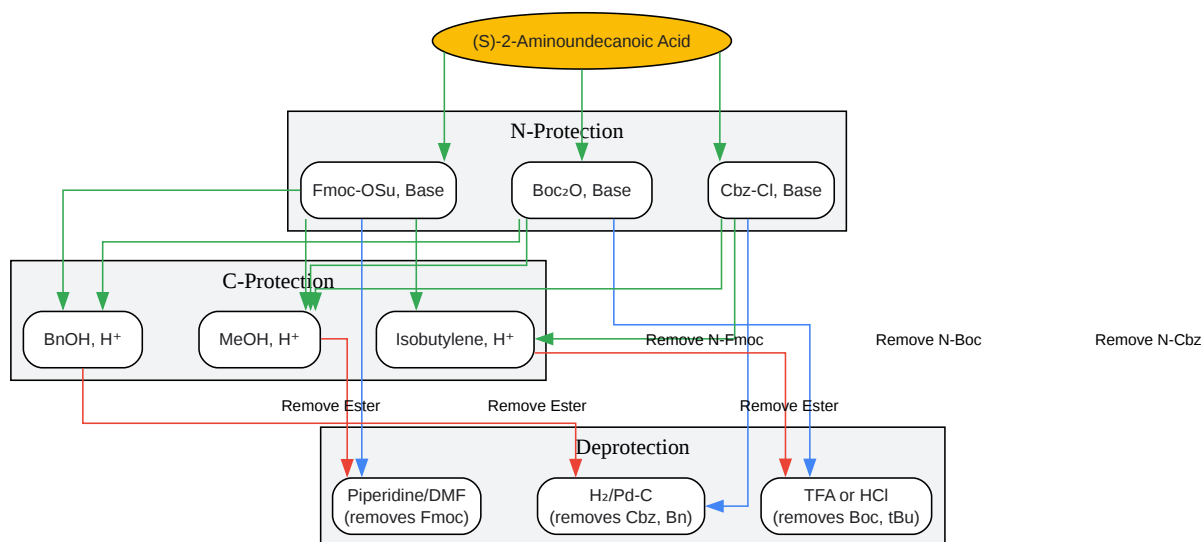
(S)-2-Aminoundecanoic Acid

N-Protection

Fmoc-OSu, Base

Boc₂O, Base

Cbz-Cl, Base

C-Protection

BnOH, H⁺

MeOH, H⁺

Isobutylene, H⁺

Remove N-Fmoc

Remove N-Boc

Remove N-Cbz

Remove Ester

Remove Ester

Remove Ester

Deprotection

Piperidine/DMF (removes Fmoc)

H₂/Pd-C (removes Cbz, Bn)

TFA or HCl (removes Boc, tBu)